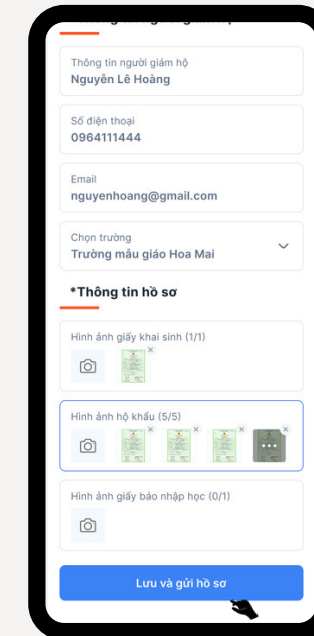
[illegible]

Thông tin người giám hộ
Nguyễn Lê Hoàng

Số điện thoại
0964111444

Email
nguyenhoang@gmail.com

Chọn trường
Trường mẫu giáo Hoa Mai

*Thông tin hồ sơ

Hình ảnh giấy khai sinh (1/1)

Hình ảnh hộ khẩu (5/5)

Hình ảnh giấy báo nhập học (0/1)

Lưu và gửi hồ sơ